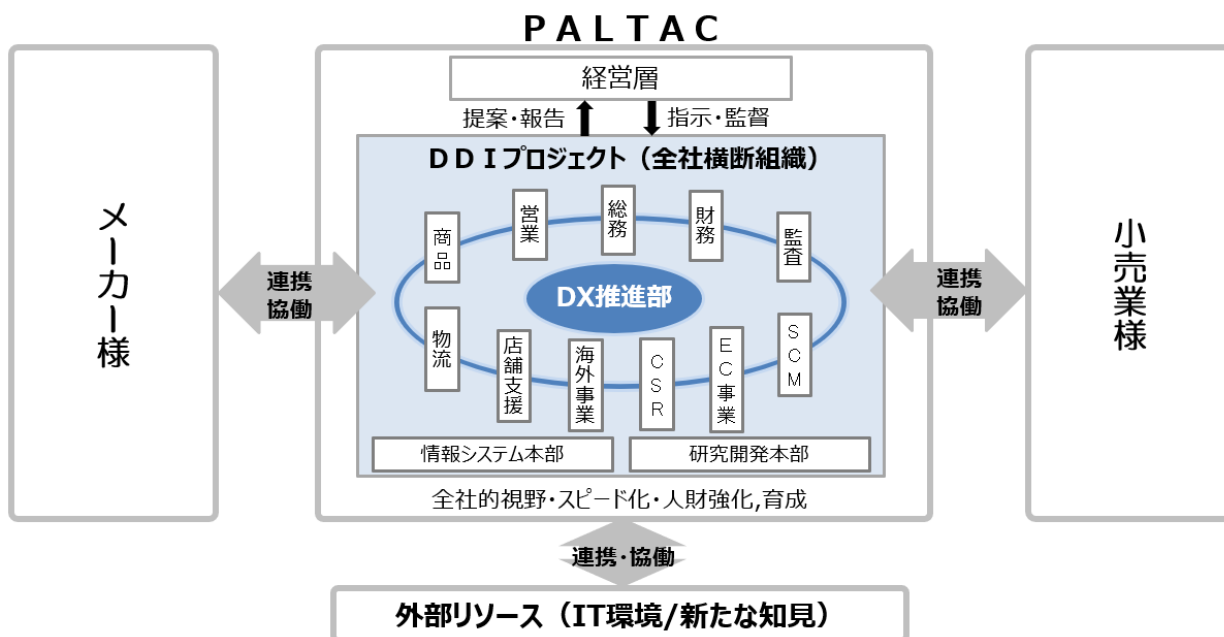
PALTAC

メーカー様

経営層

提案・報告

指示・監督

DDIプロジェクト（全社横断組織）

商品

営業

総務

財務

監査

DX推進部

物流

店舗支援

海外事業

CSR

EC事業

SCM

情報システム本部

研究開発本部

全社的視野・スピード化・人財強化,育成

連携協働

連携協働

小売業様

連携・協働

外部リソース（IT環境/新たな知見）